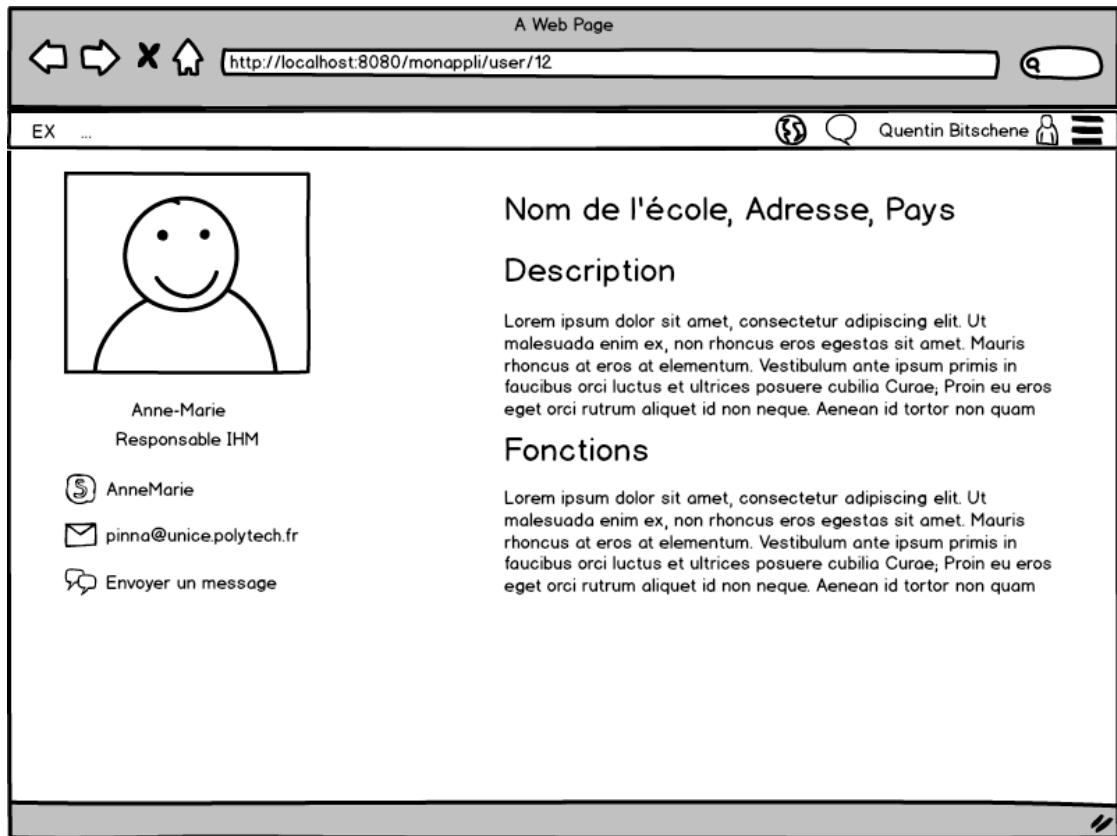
A Web Page

http://localhost:8080/monappli/user/12

EX ...

Quentin Bitschene

Anne-Marie
Responsable IHM

AnneMarie

pinna@unice.polytech.fr

Envoyer un message

Nom de l'école, Adresse, Pays

Description

Lorem ipsum dolor sit amet, consectetur adipiscing elit. Ut malesuada enim ex, non rhoncus eros egestas sit amet. Mauris rhoncus at eros at elementum. Vestibulum ante ipsum primis in faucibus orci luctus et ultrices posuere cubilia Curae; Proin eu eros eget orci rutrum aliquet id non neque. Aenean id tortor non quam

Fonctions

Lorem ipsum dolor sit amet, consectetur adipiscing elit. Ut malesuada enim ex, non rhoncus eros egestas sit amet. Mauris rhoncus at eros at elementum. Vestibulum ante ipsum primis in faucibus orci luctus et ultrices posuere cubilia Curae; Proin eu eros eget orci rutrum aliquet id non neque. Aenean id tortor non quam